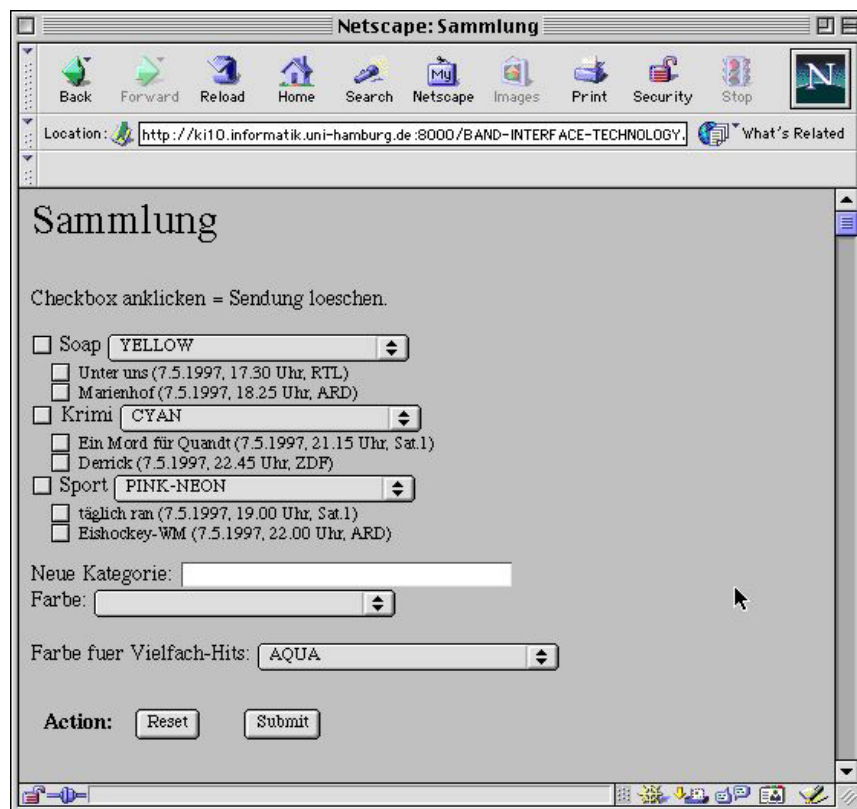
Netscape: Sammlung

Back Forward Reload Home Search Netscape Images Print Security Stop

Location: http://ki10.informatik.uni-hamburg.de:8000/BAND-INTERFACE-TECHNOLOGY. What's Related

Sammlung

Checkbox anklicken = Sendung loeschen.

Soap YELLOW
Unter uns (7.5.1997, 17.30 Uhr, RTL)
Marienhof (7.5.1997, 18.25 Uhr, ARD)
Krimi CYAN
Ein Mord für Quandt (7.5.1997, 21.15 Uhr, Sat.1)
Derrick (7.5.1997, 22.45 Uhr, ZDF)
Sport PINK-NEON
täglich ran (7.5.1997, 19.00 Uhr, Sat.1)
Eishockey-WM (7.5.1997, 22.00 Uhr, ARD)

Neue Kategorie:
Farbe:

Farbe fuer Vielfach-Hits: AQUA

Action: Reset Submit